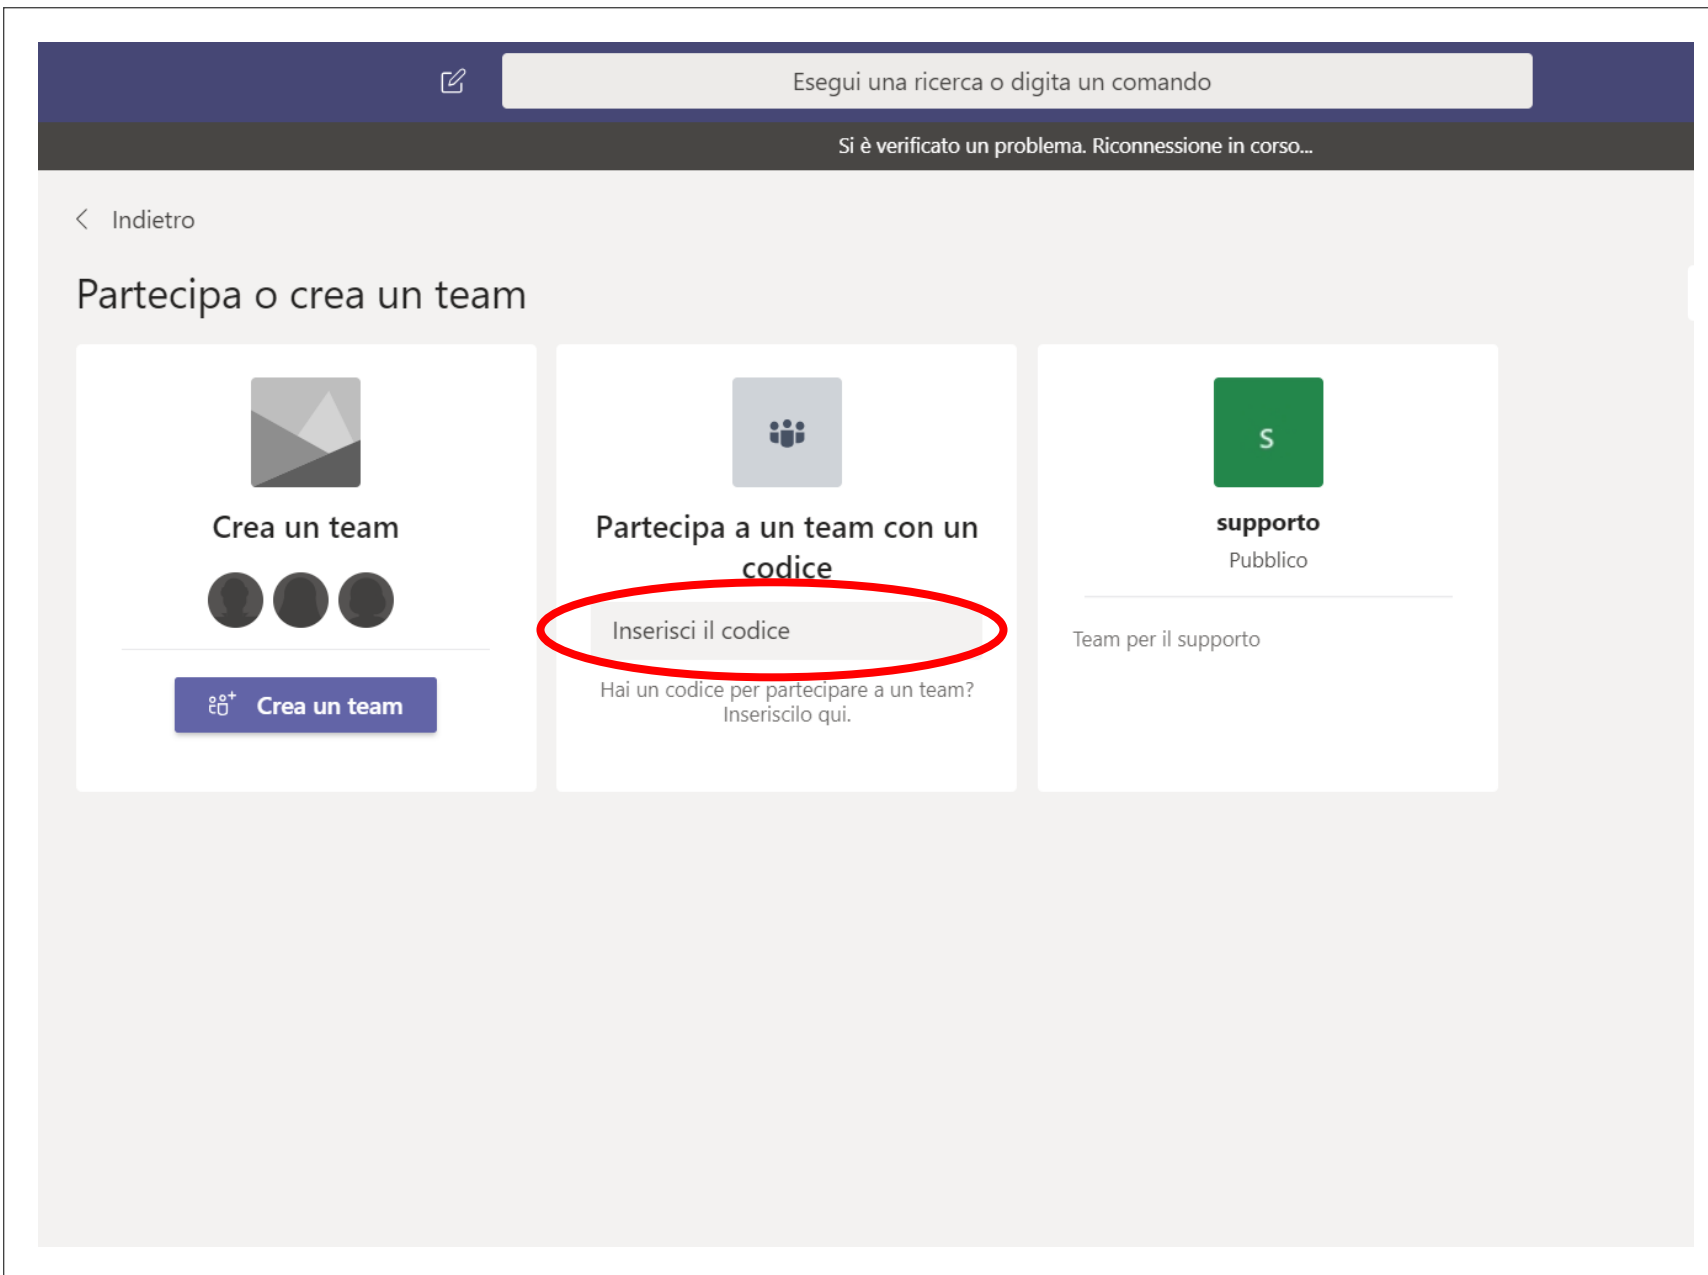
Esegui una ricerca o digita un comando

Si è verificato un problema. Riconnessione in corso...

Indietro

Partecipa o crea un team

Crea un team

Crea un team

Partecipa a un team con un codice

Inserisci il codice

Hai un codice per partecipare a un team? Inseriscilo qui.

S

supporto

Pubblico

Team per il supporto